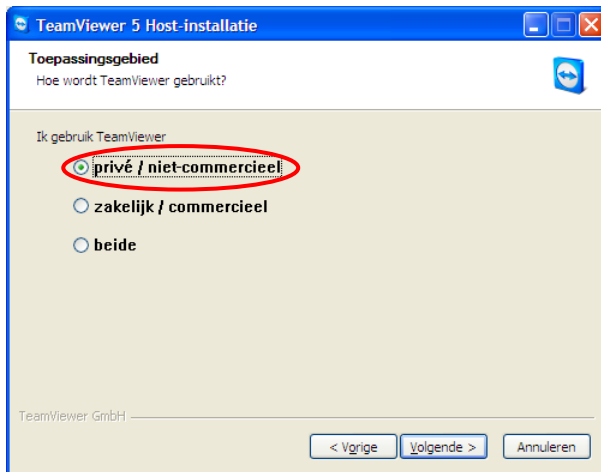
TeamViewer 5 Host-installatie

Toepassingsgebied
Hoe wordt TeamViewer gebruikt?

Ik gebruik TeamViewer

privé / niet-commercieel

zakelijk / commercieel

beide

TeamViewer GmbH

< Vorige

Volgende >

Annuleren